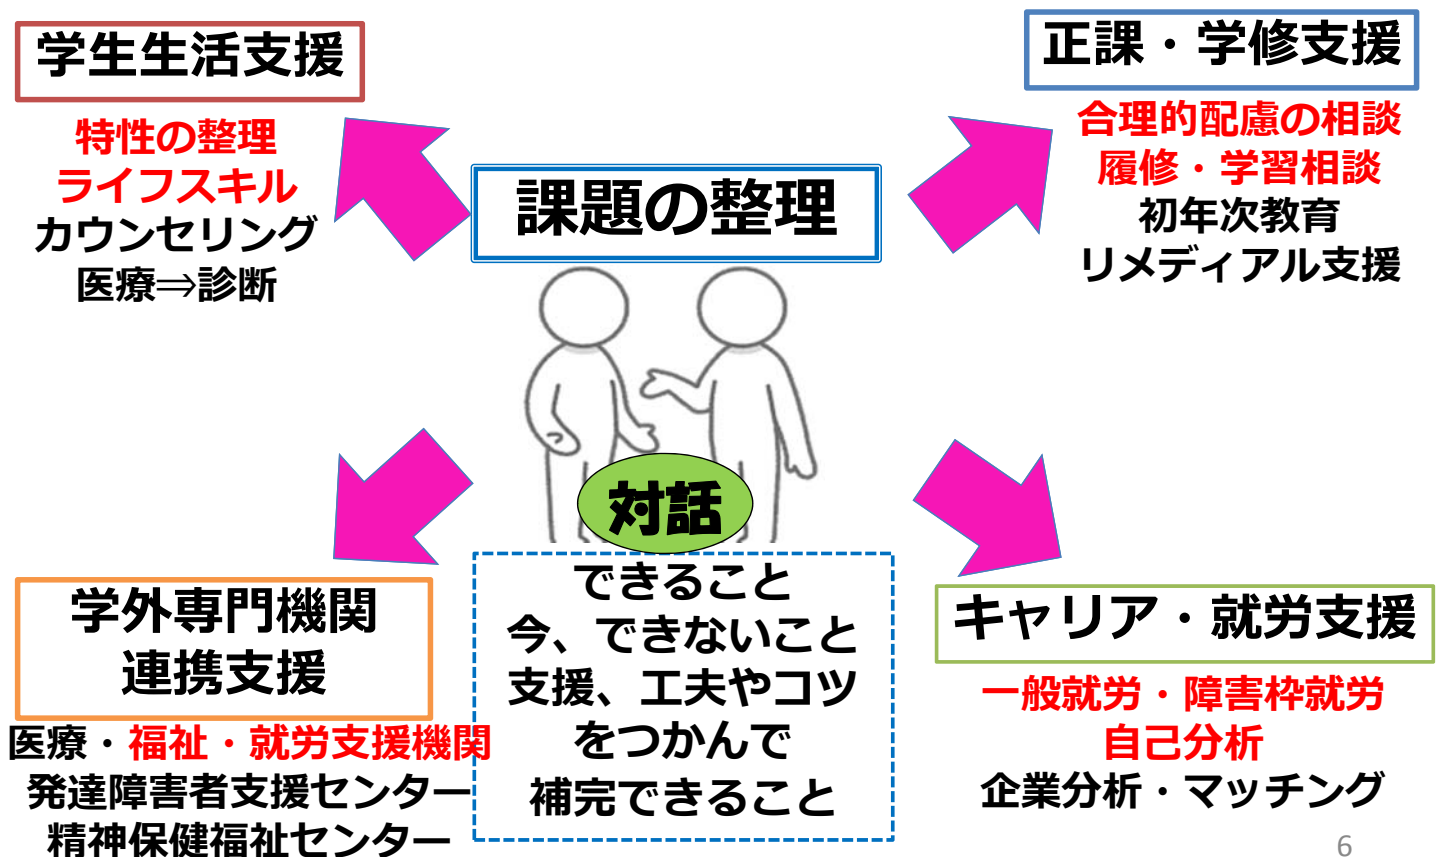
学生生活支援

特性の整理
ライフスキル
カウンセリング
医療⇒診断

正課・学修支援

合理的配慮の相談
履修・学習相談
初年次教育
リメディアル支援

課題の整理

対話

学外専門機関
連携支援

医療・福祉・就労支援機関
発達障害者支援センター
精神保健福祉センター

できること
今、できないこと
支援、工夫やコツ
をつかんで
補完できること

キャリア・就労支援

一般就労・障害枠就労
自己分析
企業分析・マッチング

6